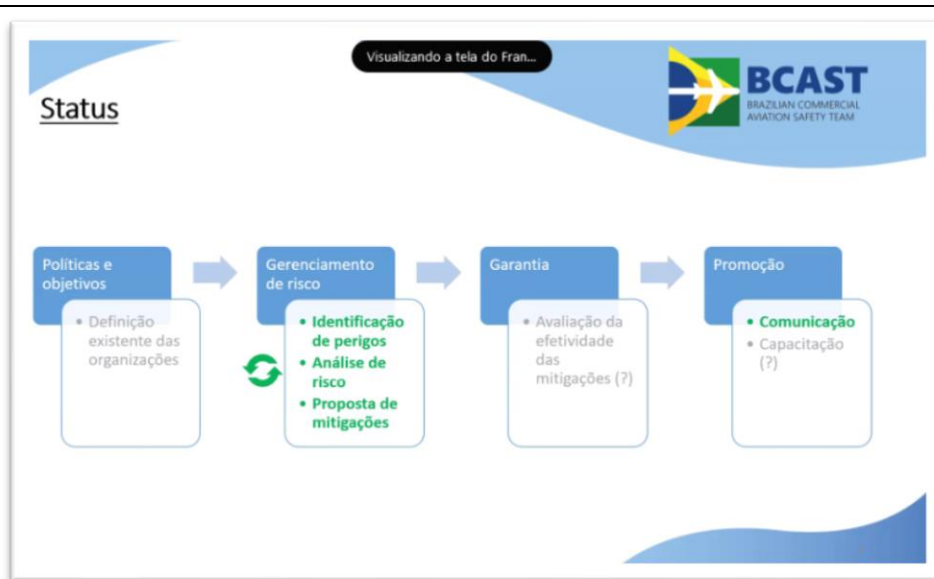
Visualizando a tela do Fran...

BCAST
BRAZILIAN COMMERCIAL AVIATION SAFETY TEAM

Status

Políticas e objetivos
• Definição existente das organizações

Gerenciamento de risco
• Identificação de perigos
• Análise de risco
• Proposta de mitigações

Garantia
• Avaliação da efetividade das mitigações (?)

Promoção
• Comunicação
• Capacitação (?)